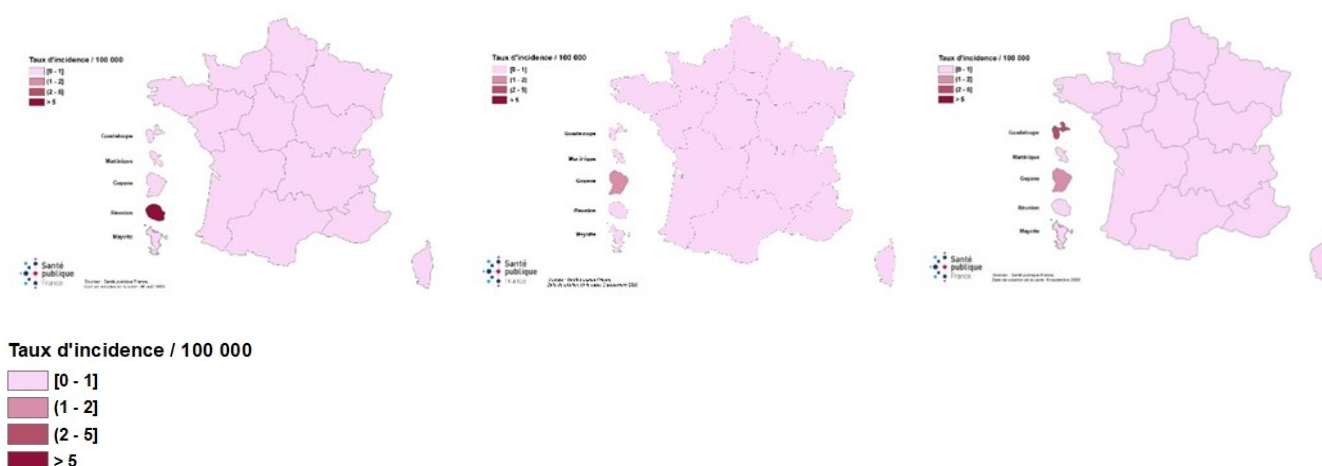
Taux d'incidence / 100 000
[0 - 1]
(1 - 2]
(2 - 5]
> 5

Guadeloupe
Martinique
Guyane
Réunion
Mayotte

Santé publique France

Source : Santé publique France
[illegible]

Taux d'incidence / 100 000
[0 - 1]
(1 - 2]
(2 - 5]
> 5

Guadeloupe
Martinique
Guyane
Réunion
Mayotte

Santé publique France

Source : Santé publique France
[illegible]

Taux d'incidence / 100 000
[0 - 1]
(1 - 2]
(2 - 5]
> 5

Guadeloupe
Martinique
Guyane
Réunion
Mayotte

Santé publique France

Source : Santé publique France
Date de création de la carte : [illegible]

Taux d'incidence / 100 000
[0 - 1]
(1 - 2]
(2 - 5]
> 5